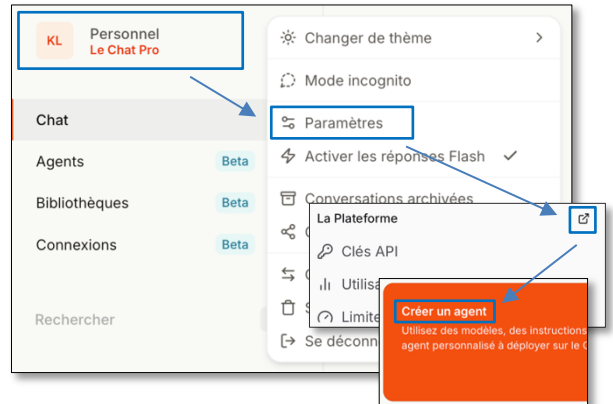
KL
Personnel
Le Chat Pro

Chat
Agents Beta
Bibliothèques Beta
Connexions Beta

Rechercher

Changer de thème
Mode incognito
Paramètres
Activer les réponses Flash
Conversations archivées
C
S
Se déconn

La Plateforme
Clés API
Utilisa
Limite

Créer un agent
Utilisez des modèles, des instructions
agent personnalisé à déployer sur le C